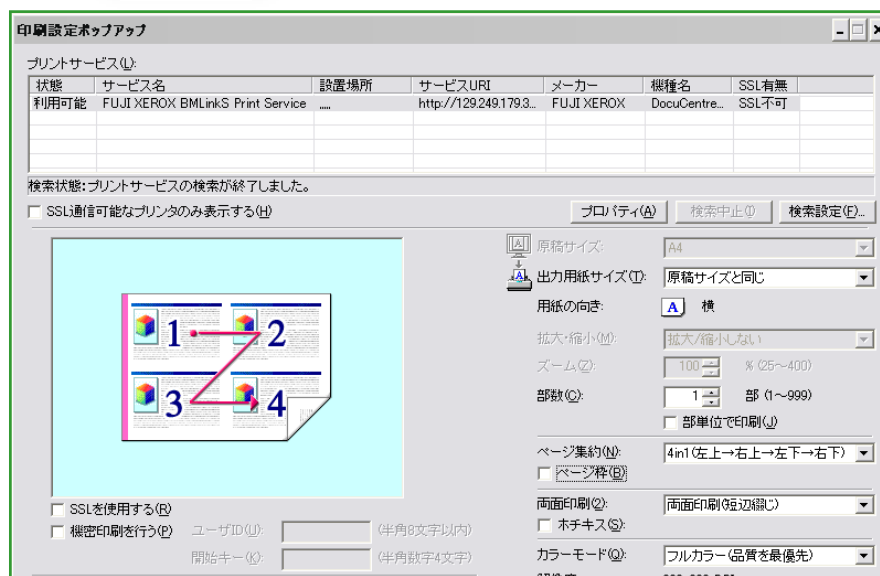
印刷設定ポップアップ

プリントサービス(L):

| 状態 | サービス名 | 設置場所 | サービスURI | メーカー | 機種名 | SSL有無 |
|---|---|---|---|---|---|---|
| 利用可能 | FUJI XEROX BMLinkS Print Service | .... | http://129.249.179.3... | FUJI XEROX | DocuCentre... | SSL不可 |

検索状態:プリントサービスの検索が終了しました。

SSL通信可能なプリンタのみ表示する(H)

プロパティ(A)　検索中止(I)　検索設定(F)...

1 2 3 4

原稿サイズ: A4

出力用紙サイズ(T): 原稿サイズと同じ

用紙の向き: A 横

拡大・縮小(M): 拡大/縮小しない

ズーム(Z): 100 % (25~400)

部数(C): 1 部 (1~999)

部単位で印刷(J)

ページ集約(N): 4in1(左上→右上→左下→右下)

ページ枠(B)

SSLを使用する(R)

機密印刷を行う(P)　ユーザID(U):　(半角8文字以内)

開始キー(K):　(半角数字4文字)

両面印刷(2): 両面印刷(短辺綴じ)

ホチキス(S):

カラーモード(Q): フルカラー(品質を最優先)